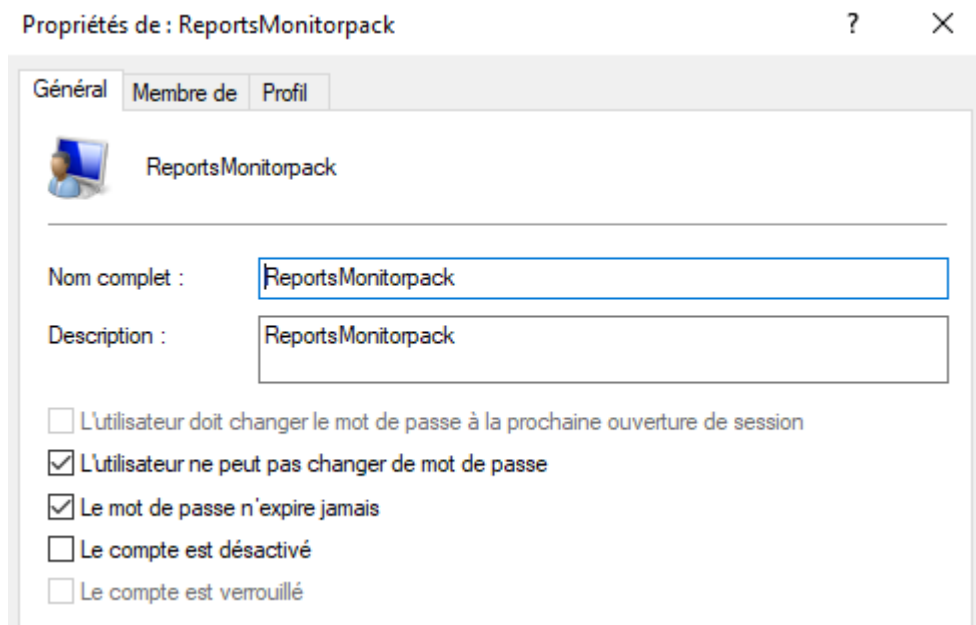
Propriétés de : ReportsMonitorpack ? ×

Général Membre de Profil

ReportsMonitorpack

Nom complet : ReportsMonitorpack

Description : ReportsMonitorpack

L'utilisateur doit changer le mot de passe à la prochaine ouverture de session

L'utilisateur ne peut pas changer de mot de passe

Le mot de passe n'expire jamais

Le compte est désactivé

Le compte est verrouillé